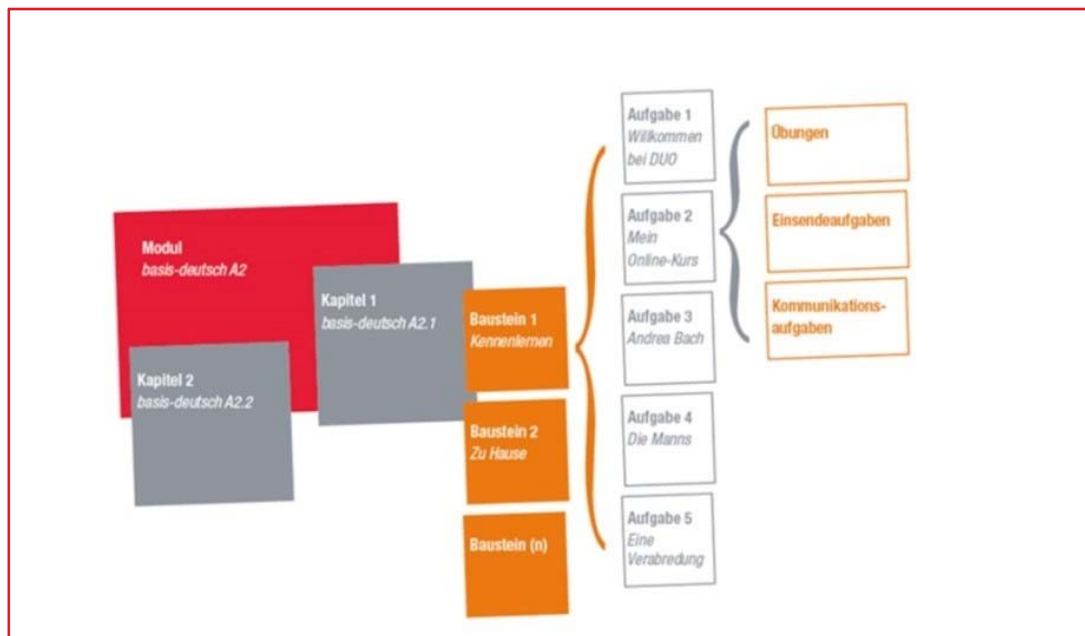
Modul
basis-deutsch A2

Kapitel 2
basis-deutsch A2.2

Kapitel 1
basis-deutsch A2.1

Baustein 1
Kennenlernen

Baustein 2
Zu Hause

Baustein (n)

Aufgabe 1
Willkommen bei DUO

Aufgabe 2
Mein Online-Kurs

Aufgabe 3
Andrea Bach

Aufgabe 4
Die Manns

Aufgabe 5
Eine Verabredung

Übungen

Einsendeaufgaben

Kommunikationsaufgaben